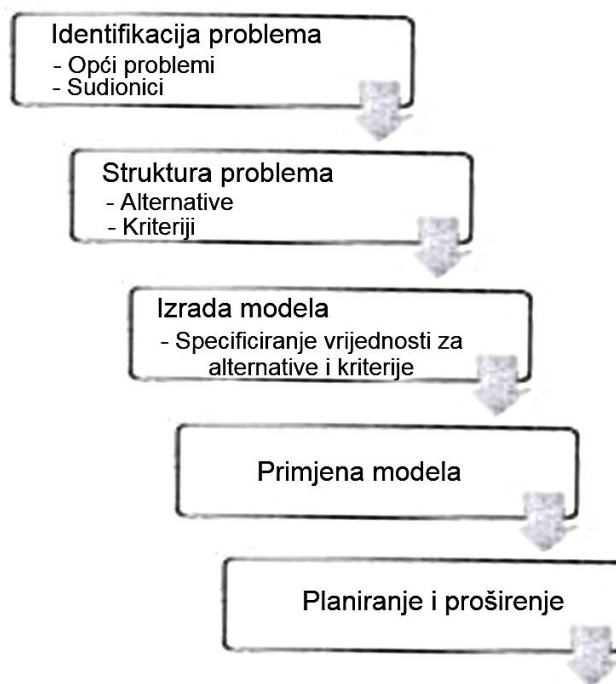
Identifikacija problema
- Opći problemi
- Sudionici

Struktura problema
- Alternative
- Kriteriji

Izrada modela
- Specificiranje vrijednosti za alternative i kriterije

Primjena modela

Planiranje i proširenje